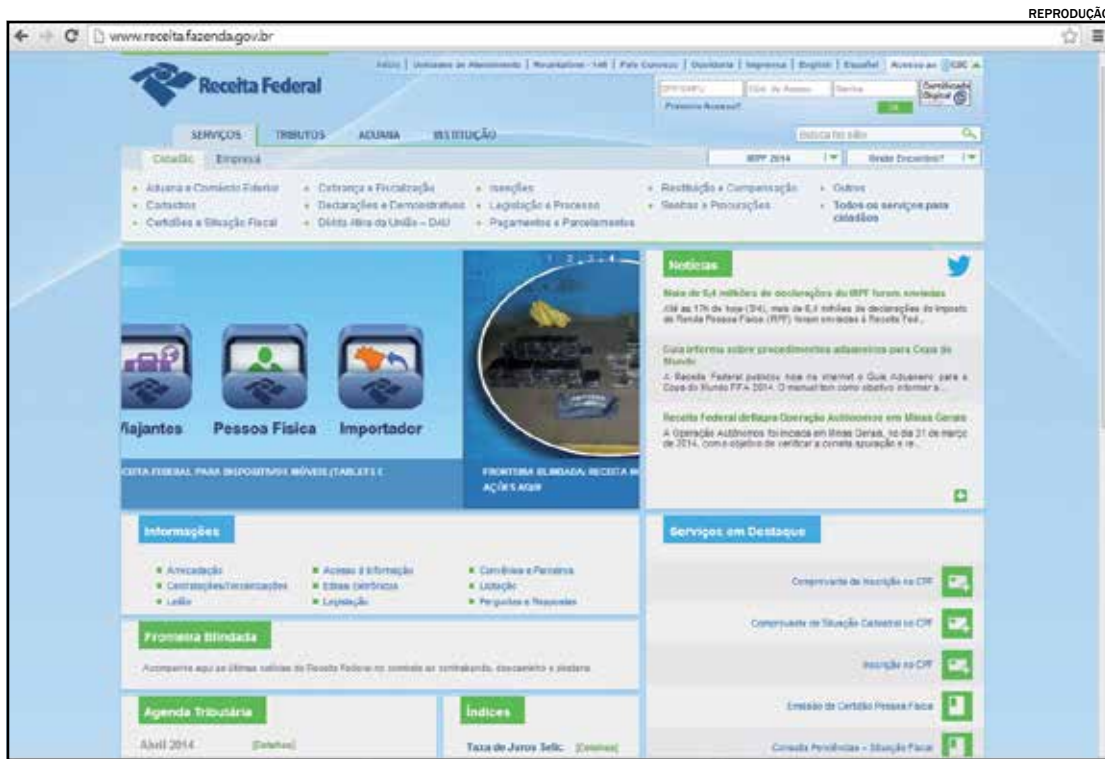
REPRODUÇÃ

www.receita.fazenda.gov.br

Início | Unidades de Atendimento | Receitafone - 146 | Fale Conosco | Ouvidoria | Imprensa | English | Español | Acesso ao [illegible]

Receita Federal

CPF/CNPJ | Cód. de Acesso | Senha | Certificado Digital
Primeiro Acesso? | OK

SERVIÇOS | TRIBUTOS | ADUANA | INSTITUIÇÃO

Busca no sítio

Cidadão | Empresa

IRPF 2014 | Onde Encontro?

- Aduana e Comércio Exterior
- Cadastros
- Certidões e Situação Fiscal
- Cobrança e Fiscalização
- Declarações e Demonstrativos
- Dívida Ativa da União – DAU
- Isenções
- Legislação e Processo
- Pagamentos e Parcelamentos
- Restituição e Compensação
- Senhas e Procurações
- Outros
- Todos os serviços para cidadãos

Viajantes | Pessoa Física | Importador

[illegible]CEITA FEDERAL PARA DISPOSITIVOS MÓVEIS (TABLETS E

FRONTEIRA BLINDADA: RECEITA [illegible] AÇÕES AQUI

Notícias

Mais de 6,4 milhões de declarações do IRPF foram enviadas
Até às 17h de hoje (3/4), mais de 6,4 milhões de declarações do Imposto de Renda Pessoa Física (IRPF) foram enviadas à Receita Fed...

Guia informa sobre procedimentos aduaneiros para Copa do Mundo
A Receita Federal publicou hoje na internet o Guia Aduaneiro para a Copa do Mundo FIFA 2014. O manual tem como objetivo informar a...

Receita Federal deflagra Operação Autônomos em Minas Gerais
A Operação Autônomos foi iniciada em Minas Gerais, no dia 31 de março de 2014, com o objetivo de verificar a correta apuração e re...

Informações

- Arrecadação
- Contratações/Terceirizações
- Leilão
- Acesso à Informação
- Editais Eletrônicos
- Legislação
- Convênios e Parcerias
- Licitação
- Perguntas e Respostas

Fronteira Blindada

Acompanhe aqui as últimas notícias da Receita Federal no combate ao contrabando, descaminho e pirataria

Agenda Tributária

Abril 2014 [Detalhes]

Índices

Taxa de Juros Selic [Detalhes]

Serviços em Destaque

Comprovante de Inscrição no CPF
Comprovante de Situação Cadastral no CPF
Inscrição no CPF
Emissão de Certidão Pessoa Física
Consulta Pendências - Situação Fiscal